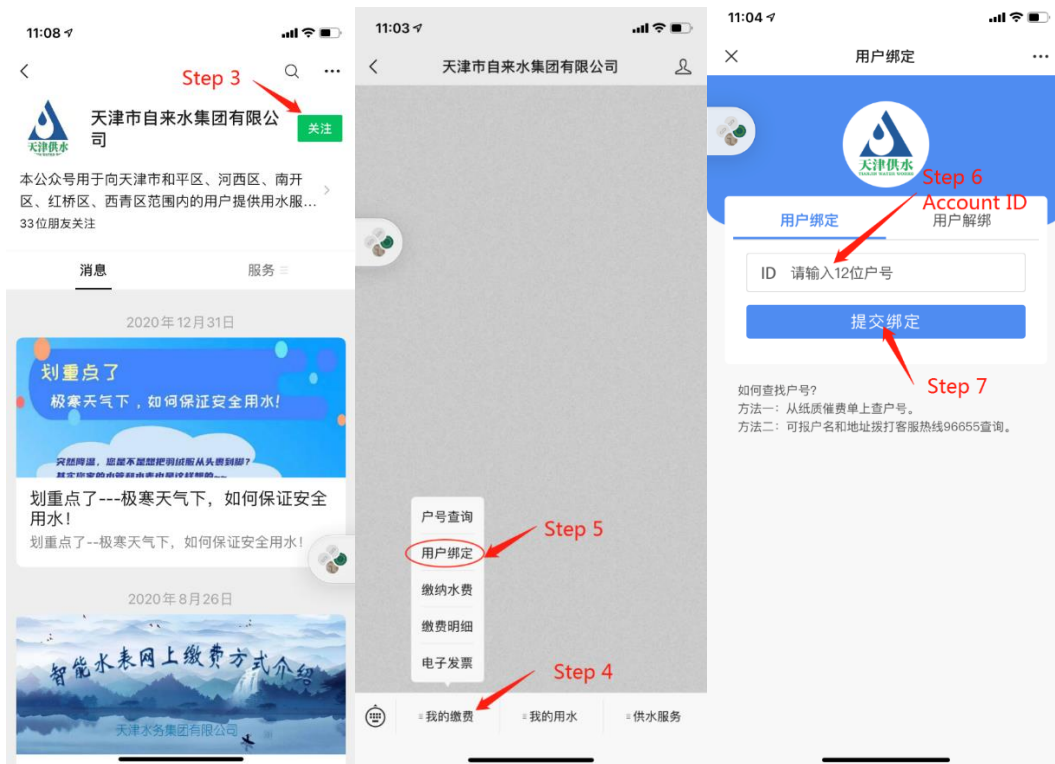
11:08

Step 3

天津市自来水集团有限公司

关注

天津供水

本公众号用于向天津市和平区、河西区、南开区、红桥区、西青区范围内的用户提供用水服...

33位朋友关注

消息

服务

2020年12月31日

划重点了

极寒天气下，如何保证安全用水！

突然降温，您是不是想把羽绒服从头裹到脚？

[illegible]

划重点了---极寒天气下，如何保证安全用水！

划重点了--极寒天气下，如何保证安全用水！

2020年8月26日

智能水表网上缴费方式介绍

天津水务集团有限公司

11:03

天津市自来水集团有限公司

户号查询

用户绑定

Step 5

缴纳水费

缴费明细

电子发票

Step 4

我的缴费

我的用水

供水服务

11:04

用户绑定

天津供水

Step 6

Account ID

用户绑定

用户解绑

ID 请输入12位户号

提交绑定

Step 7

如何查找户号?

方法一：从纸质催费单上查户号。

方法二：可报户名和地址拨打客服热线96655查询。